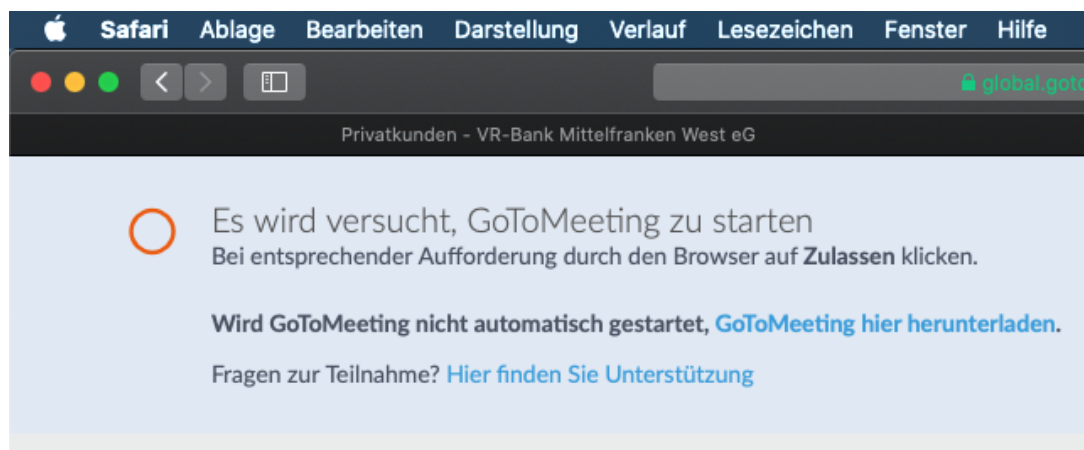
Safari Ablage Bearbeiten Darstellung Verlauf Lesezeichen Fenster Hilfe

global.goto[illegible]

Privatkunden - VR-Bank Mittelfranken West eG

Es wird versucht, GoToMeeting zu starten
Bei entsprechender Aufforderung durch den Browser auf **Zulassen** klicken.

**Wird GoToMeeting nicht automatisch gestartet,** GoToMeeting hier herunterladen.

Fragen zur Teilnahme? Hier finden Sie Unterstützung